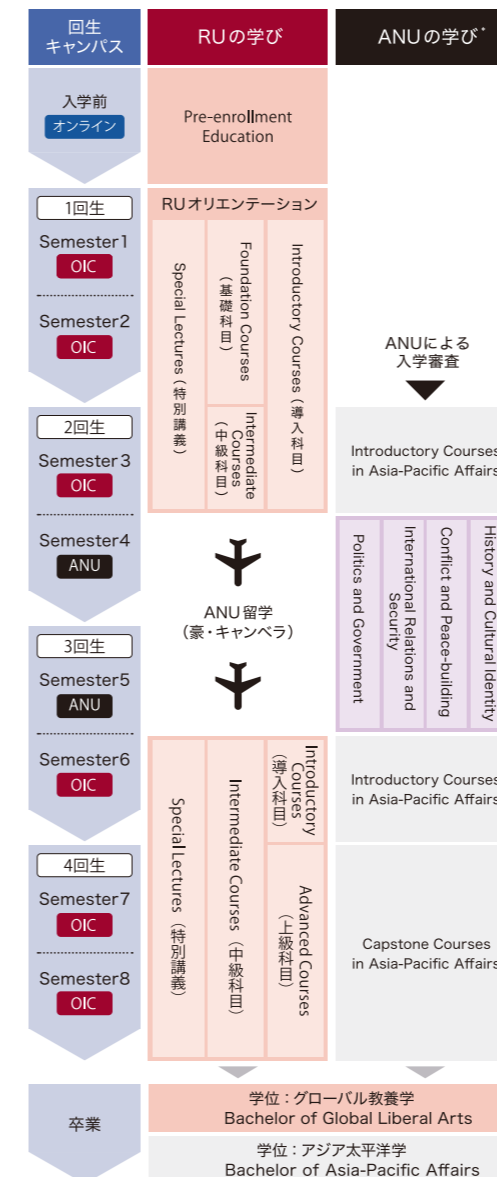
回生
キャンパス

RUの学び

ANUの学び*

入学前
オンライン

Pre-enrollment Education

1回生
Semester1
OIC
Semester2
OIC

RUオリエンテーション

Special Lectures（特別講義）

Foundation Courses（基礎科目）

Introductory Courses（導入科目）

Intermediate Courses（中級科目）

ANUによる
入学審査

2回生
Semester3
OIC

Introductory Courses in Asia-Pacific Affairs

Semester4
ANU

ANU留学
（豪・キャンベラ）

Politics and Government

International Relations and Security

Conflict and Peace-building

History and Cultural Identity

3回生
Semester5
ANU

Semester6
OIC

Special Lectures（特別講義）

Intermediate Courses（中級科目）

Introductory Courses（導入科目）

Introductory Courses in Asia-Pacific Affairs

4回生
Semester7
OIC
Semester8
OIC

Advanced Courses（上級科目）

Capstone Courses in Asia-Pacific Affairs

卒業

学位：グローバル教養学
Bachelor of Global Liberal Arts

学位：アジア太平洋学
Bachelor of Asia-Pacific Affairs